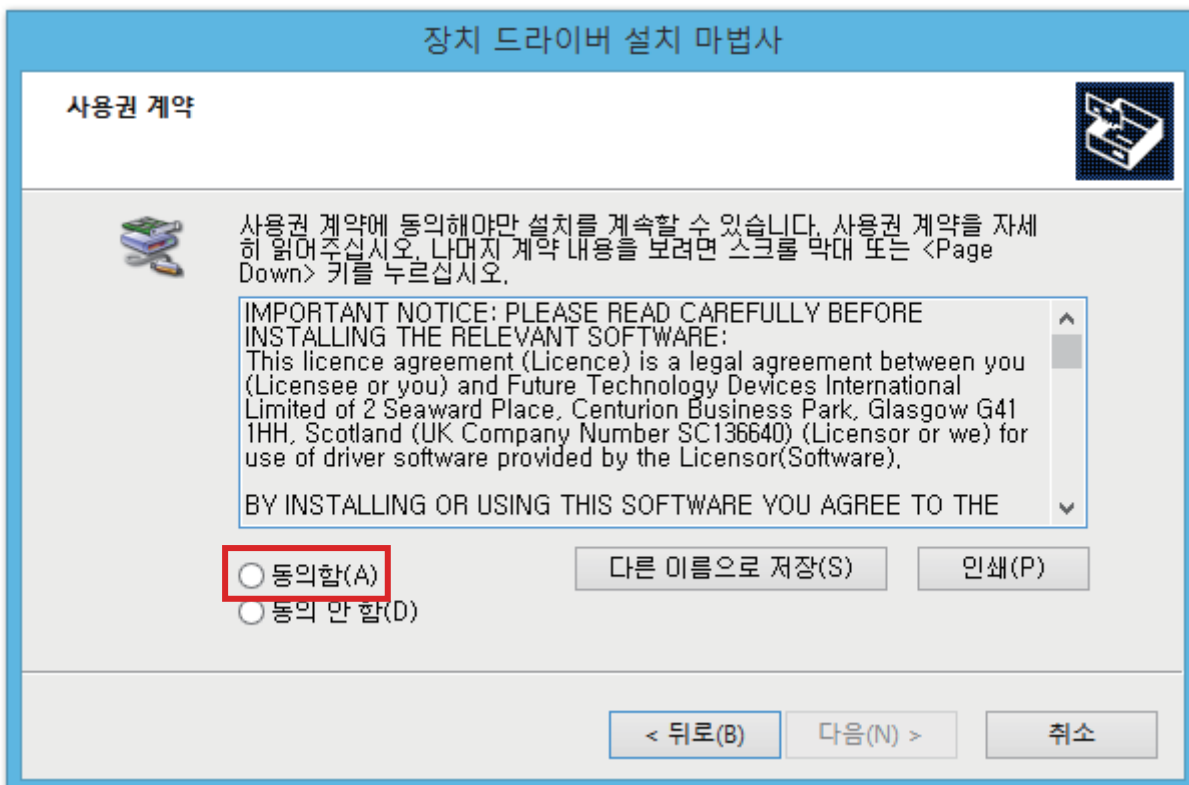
장치 드라이버 설치 마법사

사용권 계약

사용권 계약에 동의해야만 설치를 계속할 수 있습니다. 사용권 계약을 자세히 읽어주십시오. 나머지 계약 내용을 보려면 스크롤 막대 또는 <Page Down> 키를 누르십시오.

IMPORTANT NOTICE: PLEASE READ CAREFULLY BEFORE INSTALLING THE RELEVANT SOFTWARE:
This licence agreement (Licence) is a legal agreement between you (Licensee or you) and Future Technology Devices International Limited of 2 Seaward Place, Centurion Business Park, Glasgow G41 1HH, Scotland (UK Company Number SC136640) (Licensor or we) for use of driver software provided by the Licensor(Software).

BY INSTALLING OR USING THIS SOFTWARE YOU AGREE TO THE

동의함(A)
동의 안 함(D)

다른 이름으로 저장(S)
인쇄(P)

< 뒤로(B)
다음(N) >
취소